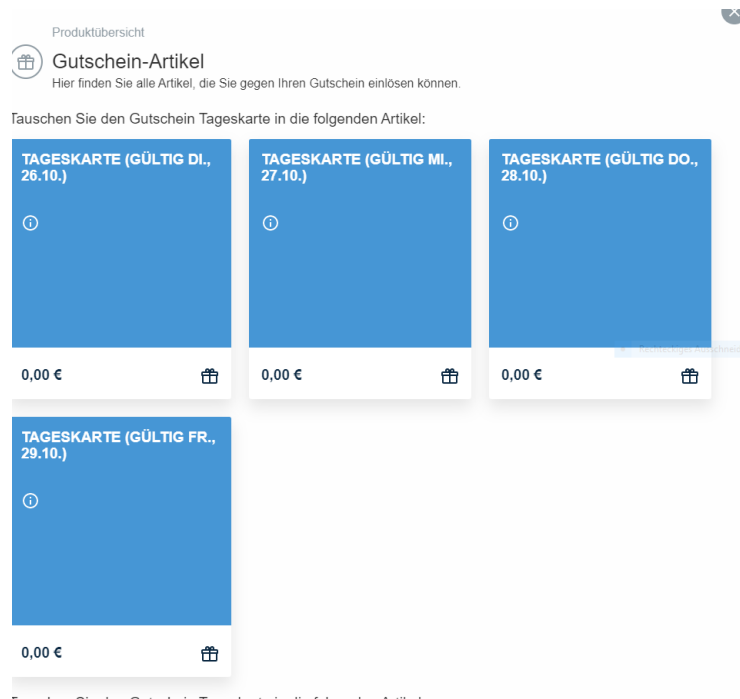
Produktübersicht

Gutschein-Artikel

Hier finden Sie alle Artikel, die Sie gegen Ihren Gutschein einlösen können.

Tauschen Sie den Gutschein Tageskarte in die folgenden Artikel:

TAGESKARTE (GÜLTIG DI., 26.10.)

0,00 €

TAGESKARTE (GÜLTIG MI., 27.10.)

0,00 €

TAGESKARTE (GÜLTIG DO., 28.10.)

0,00 €

TAGESKARTE (GÜLTIG FR., 29.10.)

0,00 €

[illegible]